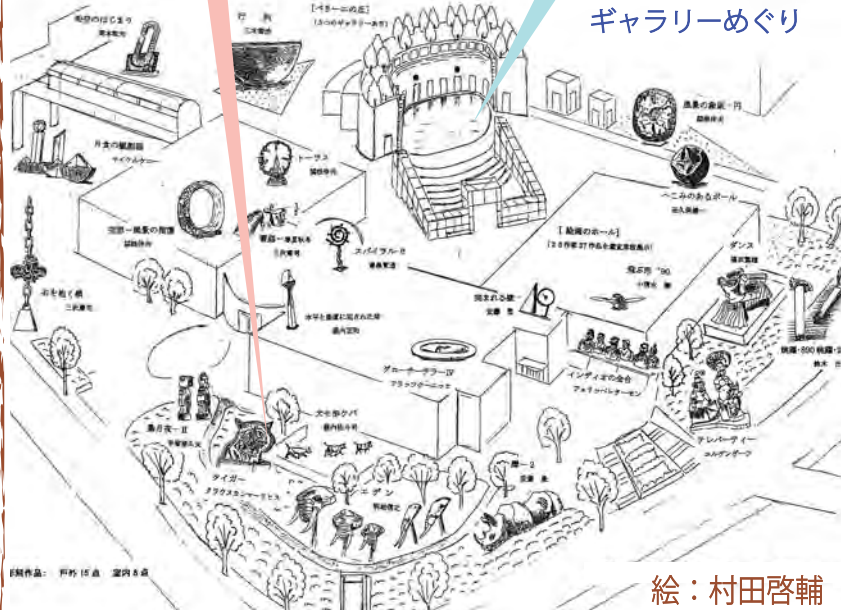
ギャラリーめぐり

時空のはじまり
岡本敦生

行利
三木富雄

【イリー二の丘】
(3つのギャラリーあり)

風景の余韻・円
前田修

月女の風影画
サイトウ・ケイ

トーラス
掛崎

へこみのあるボール
五八四郎

空間→風景の背像
掛崎修

蒼穹→春夏秋冬
三沢篤

スパイラル・II
掛畑

【絵画のホール】
(25作家37作品を常設展示)

ダンス
植木茂

飛ぶ形 '90
小野
〔illegible〕

おそれく親
三沢

水平と垂直に知られた場
森内正

開かれる鍵
安藤

グローバ・テラーIV
アラン・ドーチ

インディオの食会
アルド・パルティオーニ

風景・800年紀・3
鈴木

鳥月夜-II
芦屋

大小歩ケバ
森内

テレパーティ-
コルデーダーク

タイガー
クラウスカンマーヒルス

ニザン
下田

樹-2
安藤

屋外作品　戸外 15 点　室内 8 点

絵：村田啓輔